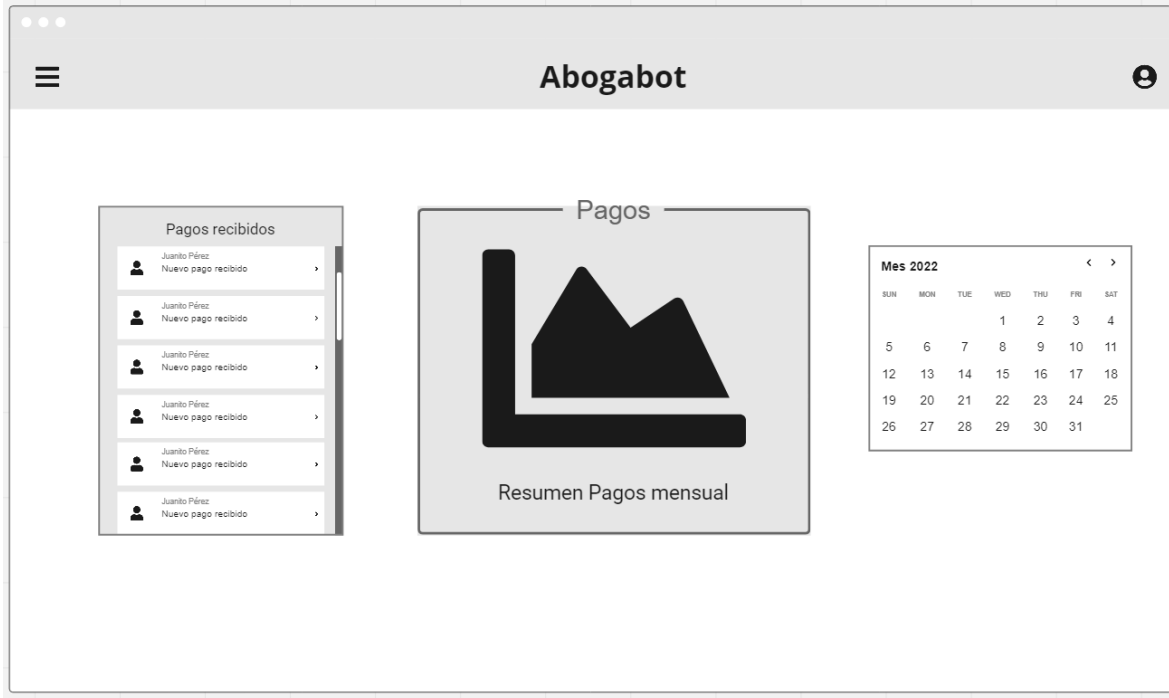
Abogabot

Pagos recibidos

Juanito Pérez
Nuevo pago recibido

Juanito Pérez
Nuevo pago recibido

Juanito Pérez
Nuevo pago recibido

Juanito Pérez
Nuevo pago recibido

Juanito Pérez
Nuevo pago recibido

Juanito Pérez
Nuevo pago recibido

Pagos

Resumen Pagos mensual

Mes 2022

| SUN | MON | TUE | WED | THU | FRI | SAT |
|---|---|---|---|---|---|---|
| | | | 1 | 2 | 3 | 4 |
| 5 | 6 | 7 | 8 | 9 | 10 | 11 |
| 12 | 13 | 14 | 15 | 16 | 17 | 18 |
| 19 | 20 | 21 | 22 | 23 | 24 | 25 |
| 26 | 27 | 28 | 29 | 30 | 31 | |